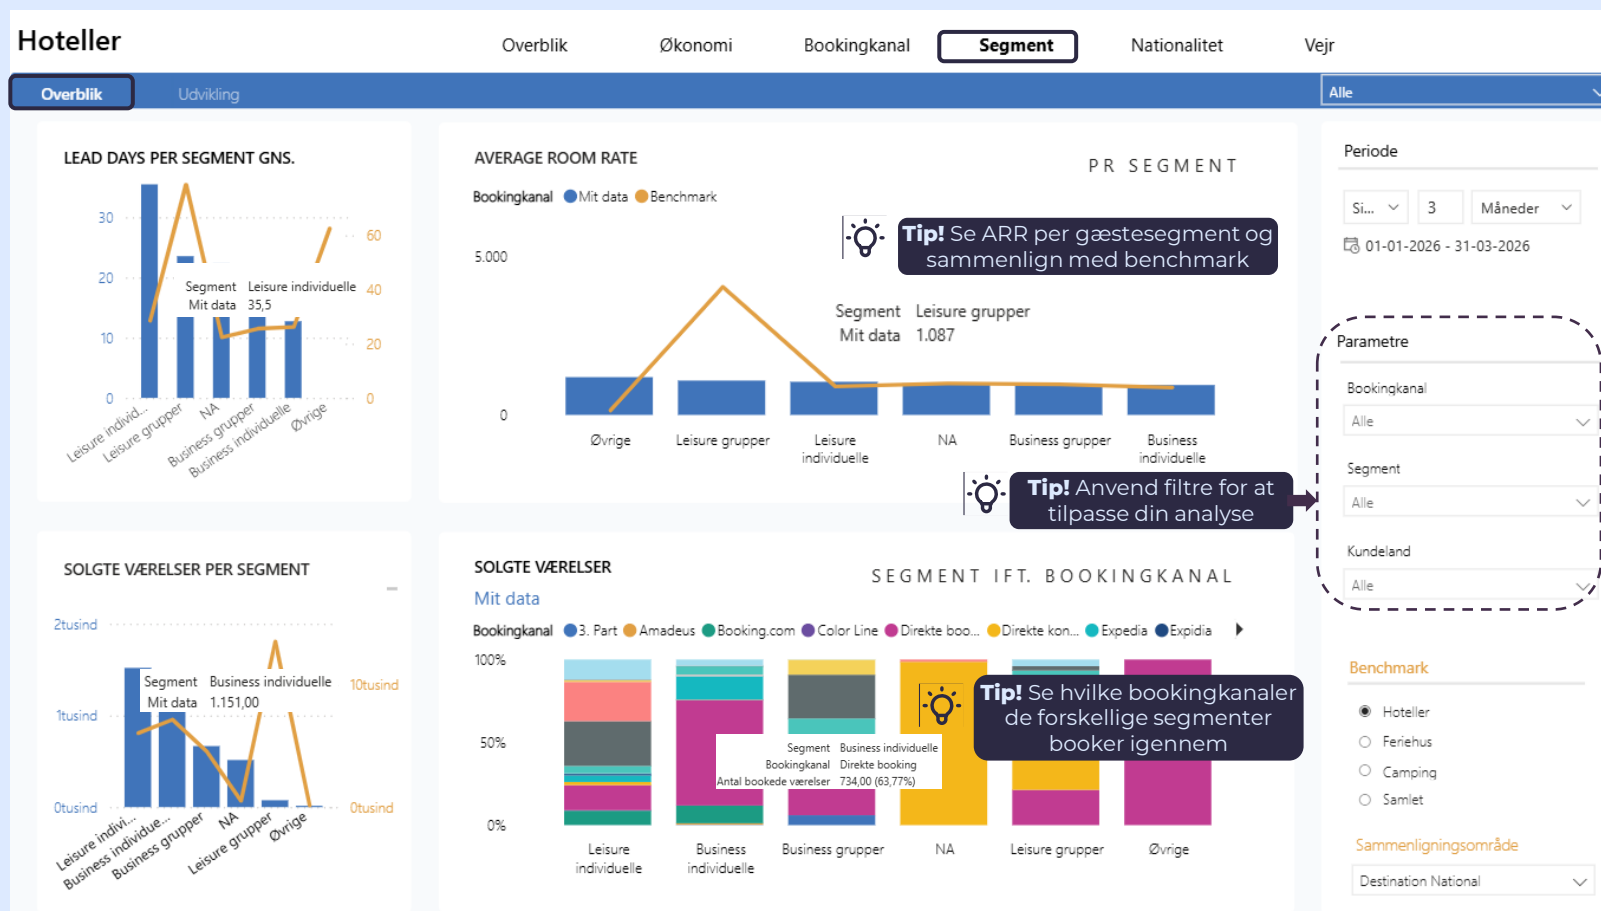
Hoteller

Overblik Økonomi Bookingkanal Segment Nationalitet Vejr

Overblik Udvikling

Alle

LEAD DAYS PER SEGMENT GNS.

30
20
10
0

60
40
20
0

Segment Leisure individuelle
Mit data 35,5

Leisure individ... Leisure grupper NA Business grupper Business individuelle Øvrige

AVERAGE ROOM RATE

PR SEGMENT

Bookingkanal Mit data Benchmark

Tip! Se ARR per gæstesegment og sammenlign med benchmark

5.000

0

Segment Leisure grupper
Mit data 1.087

Øvrige Leisure grupper Leisure individuelle NA Business grupper Business individuelle

Tip! Anvend filtre for at tilpasse din analyse

Periode

Si... 3 Måneder

01-01-2026 - 31-03-2026

Parametre

Bookingkanal
Alle

Segment
Alle

Kundeland
Alle

SOLGTE VÆRELSER PER SEGMENT

2tusind
1tusind
0tusind

10tusind
0tusind

Segment Business individuelle
Mit data 1.151,00

Leisure individi... Business individue... Business grupper NA Leisure grupper Øvrige

SOLGTE VÆRELSER

SEGMENT IFT. BOOKINGKANAL

Mit data

Bookingkanal 3. Part Amadeus Booking.com Color Line Direkte boo... Direkte kon... Expedia Expidia

100%
50%
0%

Segment Business individuelle
Bookingkanal Direkte booking
Antal bookede værelser 734,00 (63,77%)

Tip! Se hvilke bookingkanaler de forskellige segmenter booker igennem

Leisure individuelle Business individuelle Business grupper NA Leisure grupper Øvrige

Benchmark

Hoteller
Feriehus
Camping
Samlet

Sammenligningsområde

Destination National